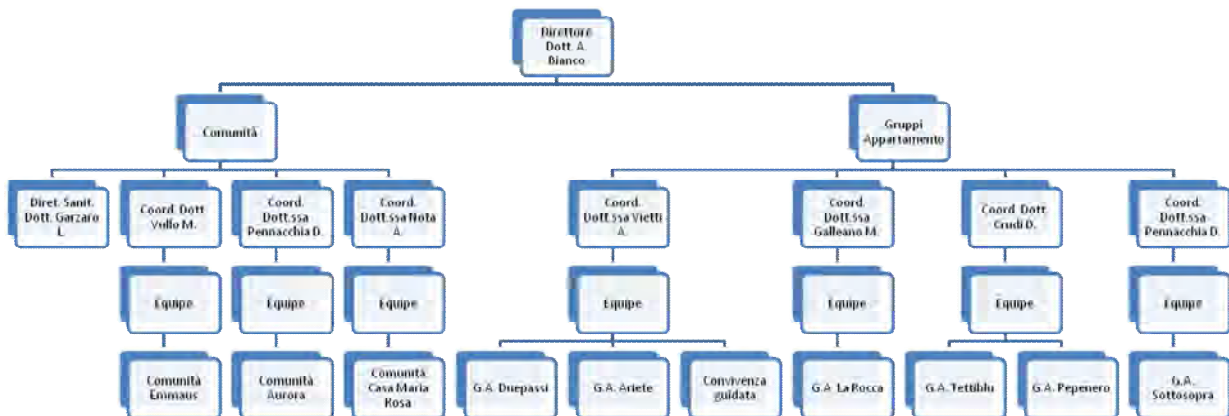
Direttore Dott. A. Bianco

Comunità

Gruppi Appartamento

Diret. Sanit. Dott. Garzaro L.

Coord. Dott Vullo M.

Coord. Dott.ssa Pennacchia D.

Coord. Dott.ssa Nota A.

Coord. Dott.ssa Vietti A.

Coord. Dott.ssa Galleano M.

Coord. Dott. Crudi D.

Coord. Dott.ssa Pennacchia D.

Equipe

Equipe

Equipe

Equipe

Equipe

Equipe

Equipe

Comunità Emmaus

Comunità Aurora

Comunità Casa Maria Rosa

G.A. Duepassi

G.A. Ariete

Convivenza guidata

G.A. La Rocca

G.A. Tettiblu

G.A. Pepenero

G.A. Sottosopra